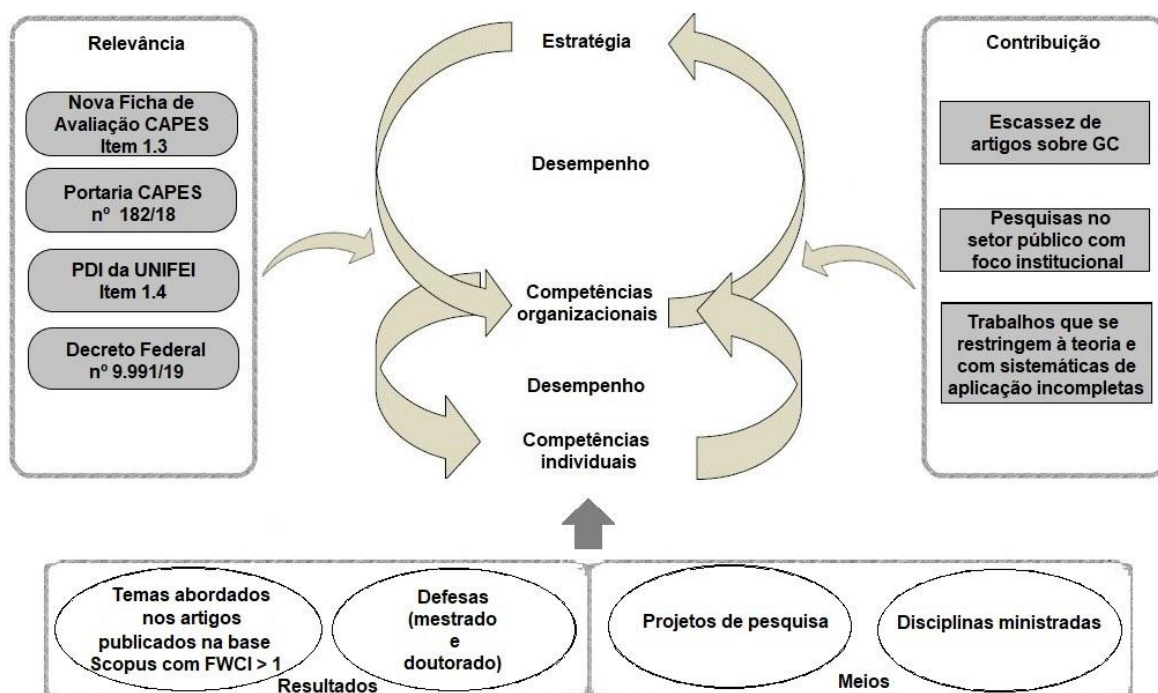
Relevância

Nova Ficha de Avaliação CAPES Item 1.3

Portaria CAPES nº 182/18

PDI da UNIFEI Item 1.4

Decreto Federal nº 9.991/19

Estratégia

Desempenho

Competências organizacionais

Desempenho

Competências individuais

Contribuição

Escassez de artigos sobre GC

Pesquisas no setor público com foco institucional

Trabalhos que se restringem à teoria e com sistemáticas de aplicação incompletas

Temas abordados nos artigos publicados na base Scopus com FWCI > 1

Defesas (mestrado e doutorado)

Resultados

Projetos de pesquisa

Disciplinas ministradas

Meios